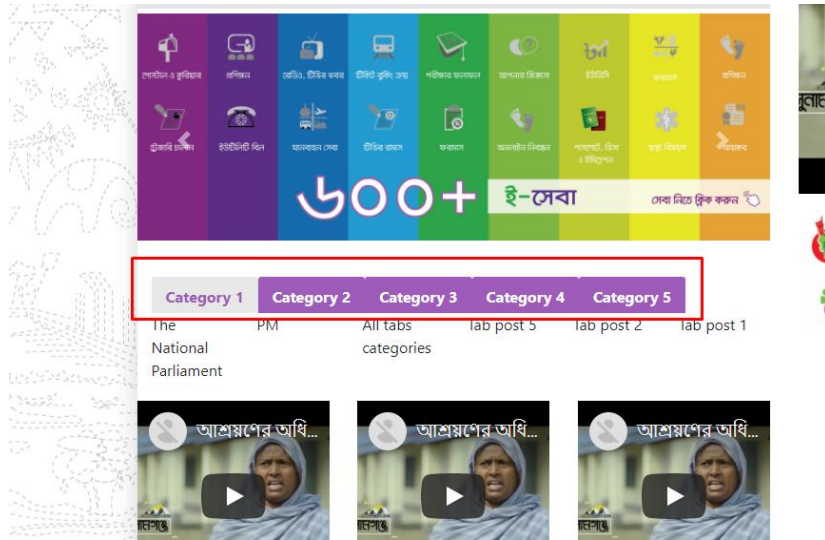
৬০০+ ই-সেবা

সেবা নিতে ক্লিক করুন

Category 1 Category 2 Category 3 Category 4 Category 5

The National Parliament

PM

All tabs categories

Tab post 5

Tab post 2

Tab post 1

আশ্রয়ণের অধি...

আশ্রয়ণের অধি...

আশ্রয়ণের অধি...